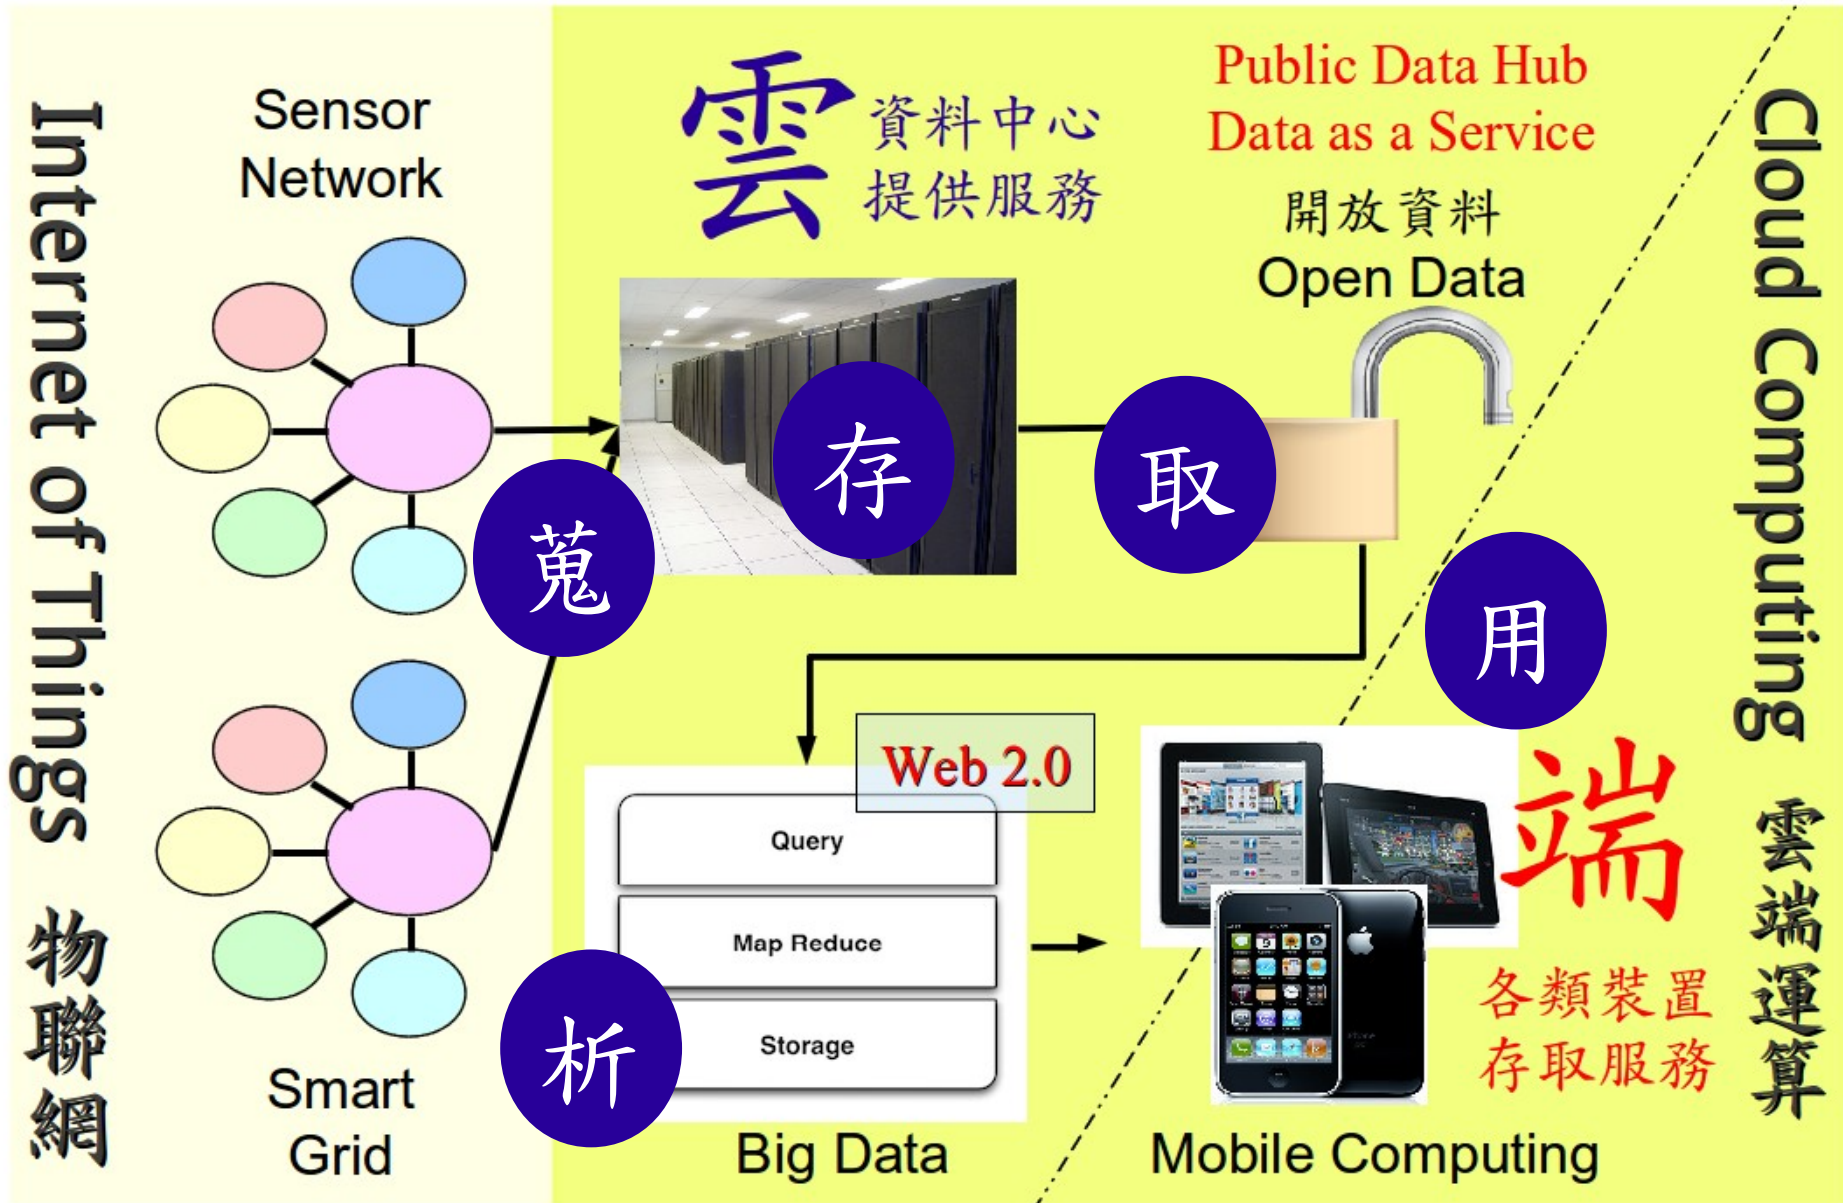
Internet of Things 物聯網

Sensor Network

Smart Grid

雲 資料中心 提供服務

Public Data Hub
Data as a Service
開放資料
Open Data

Cloud Computing 雲端運算

蒐

存

取

用

析

Web 2.0

Query

Map Reduce

Storage

Big Data

端

各類裝置
存取服務

Mobile Computing